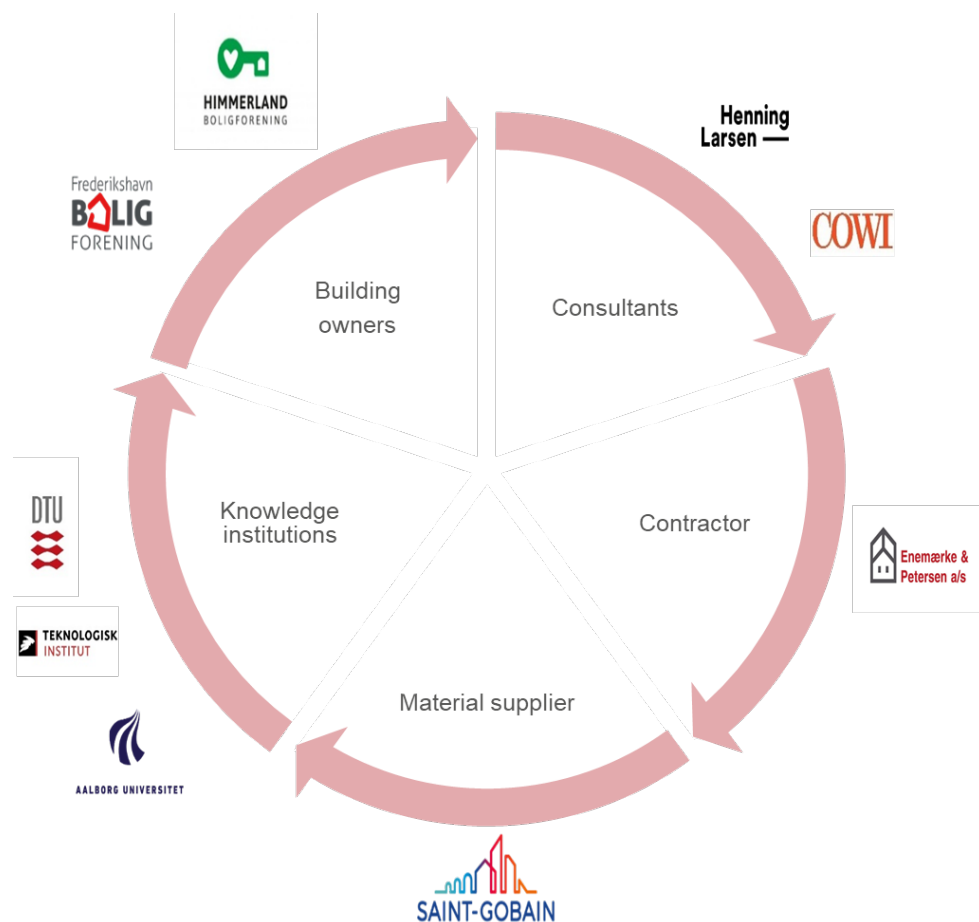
HIMMERLAND
BOLIGFORENING

Henning
Larsen —

Frederikshavn
BOLIG
FORENING

COWI

Building owners

Consultants

DTU

Knowledge institutions

Contractor

Enemærke & Petersen a/s

TEKNOLOGISK INSTITUT

Material supplier

AALBORG UNIVERSITET

SAINT-GOBAIN